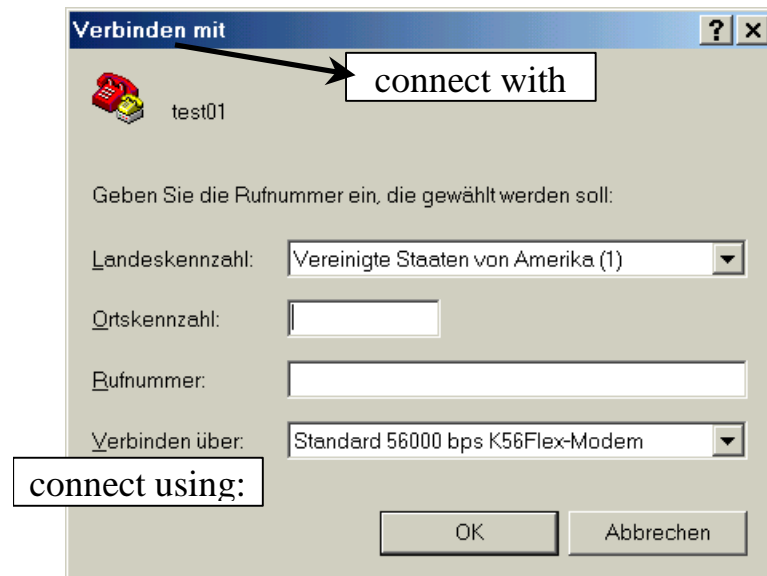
Verbinden mit

? ×

connect with

test01

Geben Sie die Rufnummer ein, die gewählt werden soll:

Landeskennzahl: Vereinigte Staaten von Amerika (1)

Ortskennzahl:

Rufnummer:

Verbinden über: Standard 56000 bps K56Flex-Modem

connect using:

OK

Abbrechen